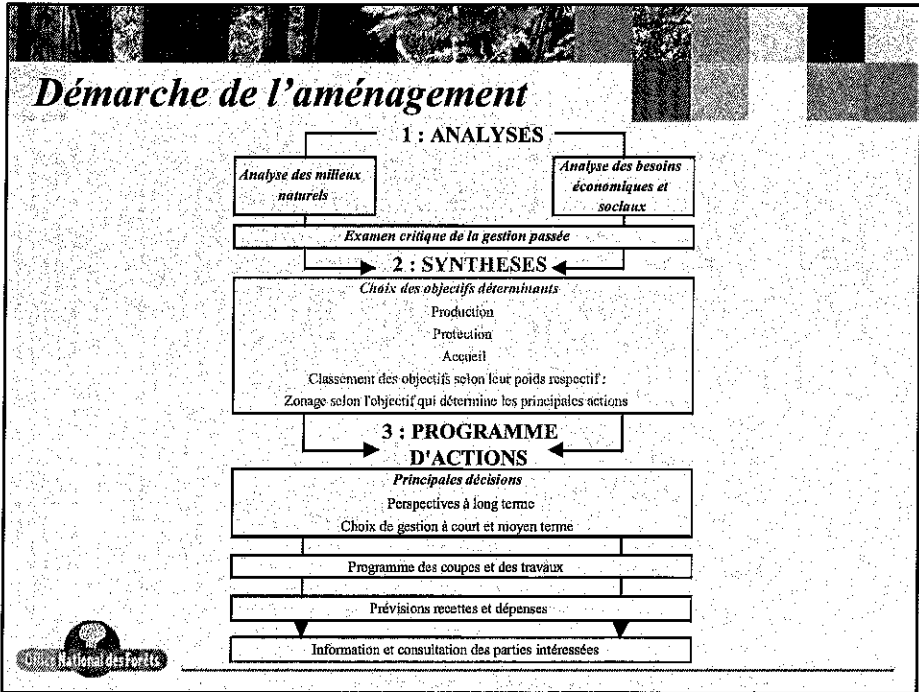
Démarche de l'aménagement

1 : ANALYSES

Analyse des milieux naturels

Analyse des besoins économiques et sociaux

Examen critique de la gestion passée

2 : SYNTHESES

Choix des objectifs déterminants

Production

Protection

Accueil

Classement des objectifs selon leur poids respectif :

Zonage selon l'objectif qui détermine les principales actions

3 : PROGRAMME D'ACTIONS

Principales décisions

Perspectives à long terme

Choix de gestion à court et moyen terme

Programme des coupes et des travaux

Prévisions recettes et dépenses

Information et consultation des parties intéressées

Office National des Forêts